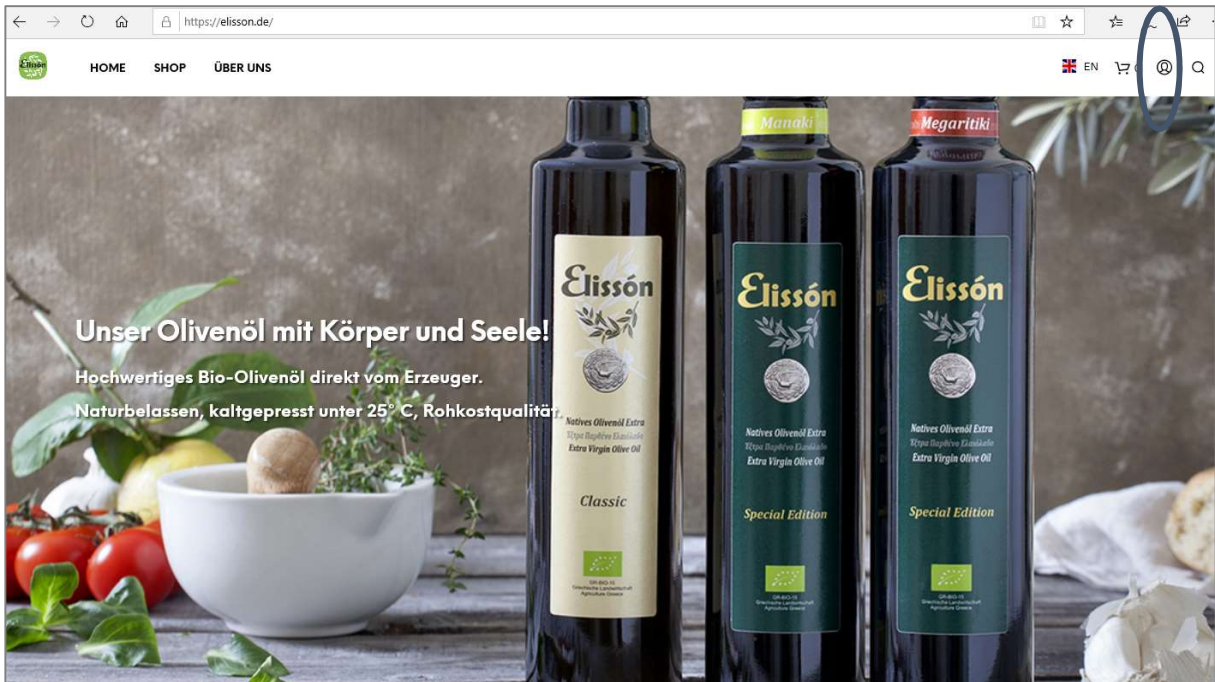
https://elisson.de/

Elissón

HOME SHOP ÜBER UNS

EN

Unser Olivenöl mit Körper und Seele!

Hochwertiges Bio-Olivenöl direkt vom Erzeuger.

Naturbelassen, kaltgepresst unter 25° C, Rohkostqualität.

Elissón
Natives Olivenöl Extra
Έξτρα Παρθένο Ελαιόλαδο
Extra Virgin Olive Oil
Classic

Manaki
Elissón
Natives Olivenöl Extra
Έξτρα Παρθένο Ελαιόλαδο
Extra Virgin Olive Oil
Special Edition

Megaritiki
Elissón
Natives Olivenöl Extra
Έξτρα Παρθένο Ελαιόλαδο
Extra Virgin Olive Oil
Special Edition